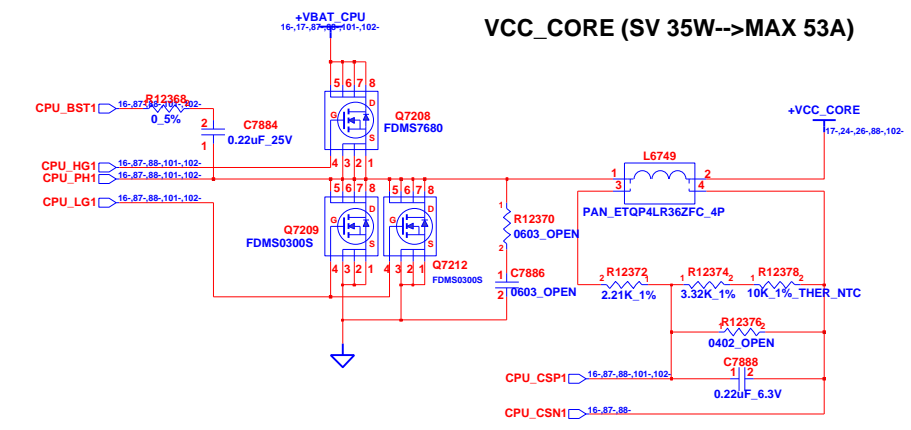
+VBAT_CPU
16-,17-,87-,88-,101-,102-

VCC_CORE (SV 35W-->MAX 53A)

CPU_BST1
16-,87-,88-,101-,102-
R12368
0_5%
2
C7884
0.22uF_25V
1
5 6 7 8
G
D
S
Q7208
FDMS7680
4 3 2 1
CPU_HG1
16-,87-,88-,101-,102-
CPU_PH1
16-,87-,88-,101-,102-
CPU_LG1
16-,87-,88-,101-,102-
5 6 7 8
G
D
S
Q7209
FDMS0300S
4 3 2 1
5 6 7 8
G
D
S
Q7212
FDMS0300S
4 3 2 1
1
R12370
0603_OPEN
2
1
C7886
2
0603_OPEN
L6749
1
3
2
4
PAN_ETQP4LR36ZFC_4P
+VCC_CORE
17-,24-,26-,88-,102-
2 R12372 1
2.21K_1%
1 R12374 2
3.32K_1%
1 R12378 2
10K_1%_THER_NTC
1 R12376 2
0402_OPEN
C7888
1 2
0.22uF_6.3V
CPU_CSP1
16-,87-,88-,101-,102-
CPU_CSN1
16-,87-,88-